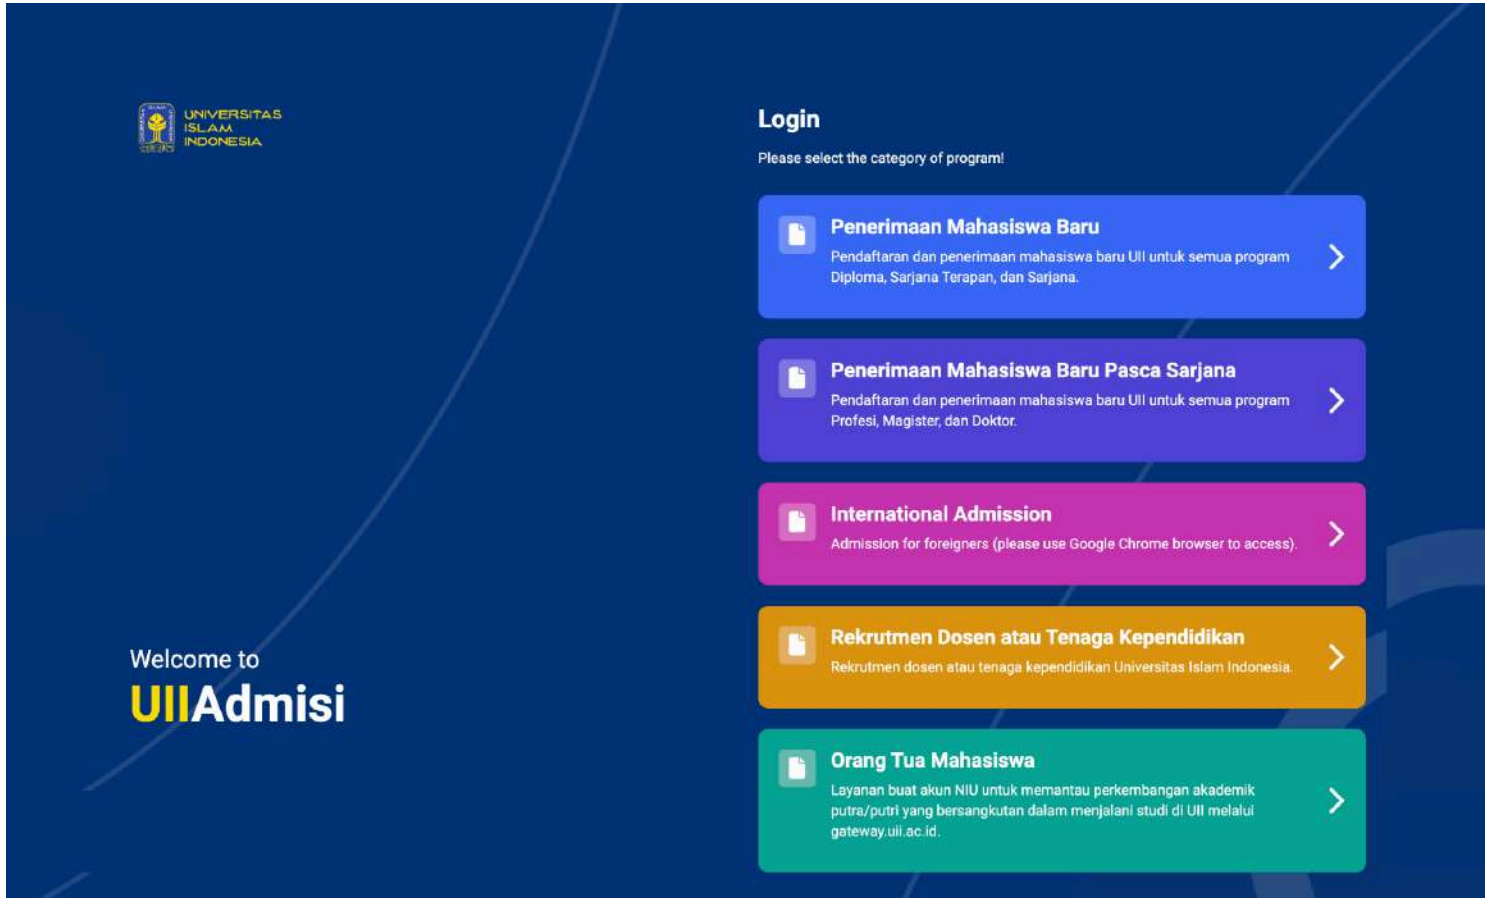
UNIVERSITAS ISLAM INDONESIA

Welcome to
UIIAdmisi

Login

Please select the category of program!

Penerimaan Mahasiswa Baru
Pendaftaran dan penerimaan mahasiswa baru UII untuk semua program Diploma, Sarjana Terapan, dan Sarjana.

Penerimaan Mahasiswa Baru Pasca Sarjana
Pendaftaran dan penerimaan mahasiswa baru UII untuk semua program Profesi, Magister, dan Doktor.

International Admission
Admission for foreigners (please use Google Chrome browser to access).

Rekrutmen Dosen atau Tenaga Kependidikan
Rekrutmen dosen atau tenaga kependidikan Universitas Islam Indonesia.

Orang Tua Mahasiswa
Layanan buat akun NIU untuk memantau perkembangan akademik putra/putri yang bersangkutan dalam menjalani studi di UII melalui gateway.uii.ac.id.